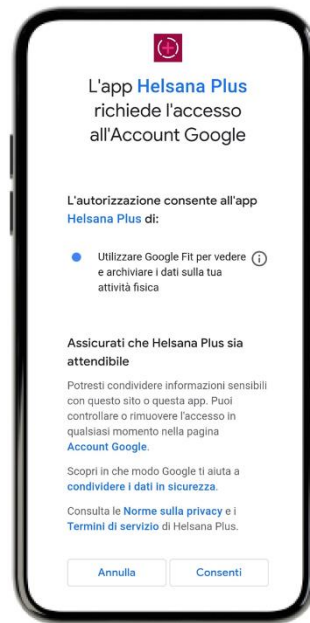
L'app Helsana Plus richiede l'accesso all'Account Google

L'autorizzazione consente all'app Helsana Plus di:

Utilizzare Google Fit per vedere e archiviare i dati sulla tua attività fisica

Assicurati che Helsana Plus sia attendibile

Potresti condividere informazioni sensibili con questo sito o questa app. Puoi controllare o rimuovere l'accesso in qualsiasi momento nella pagina Account Google.

Scopri in che modo Google ti aiuta a condividere i dati in sicurezza.

Consulta le Norme sulla privacy e i Termini di servizio di Helsana Plus.

Annulla

Consenti